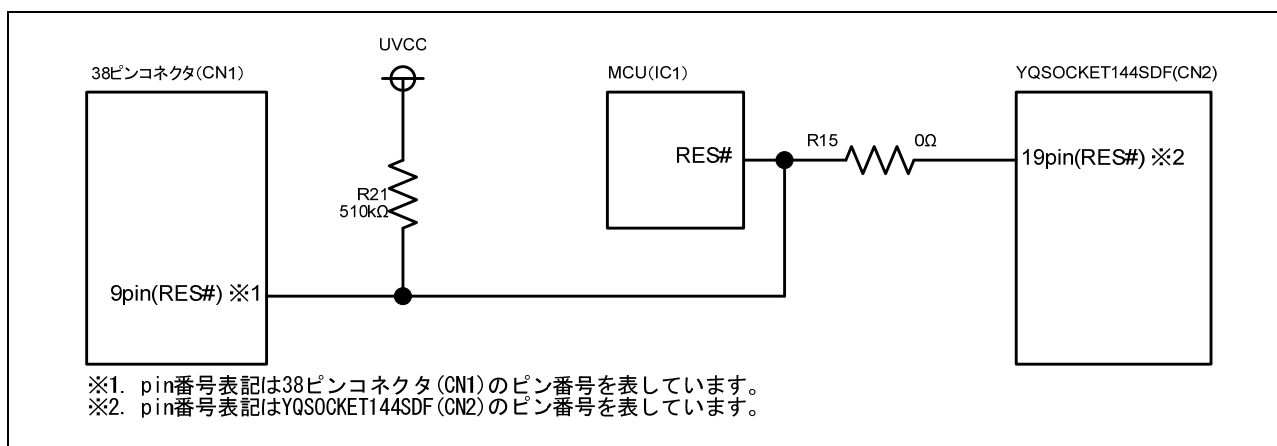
38ピンコネクタ(CN1)

UVCC

MCU(IC1)

YQSOCKET144SDF(CN2)

RES#

R15

0Ω

19pin(RES#) ※2

R21
510kΩ

9pin(RES#) ※1

※1. pin番号表記は38ピンコネクタ(CN1)のピン番号を表しています。
※2. pin番号表記はYQSOCKET144SDF(CN2)のピン番号を表しています。